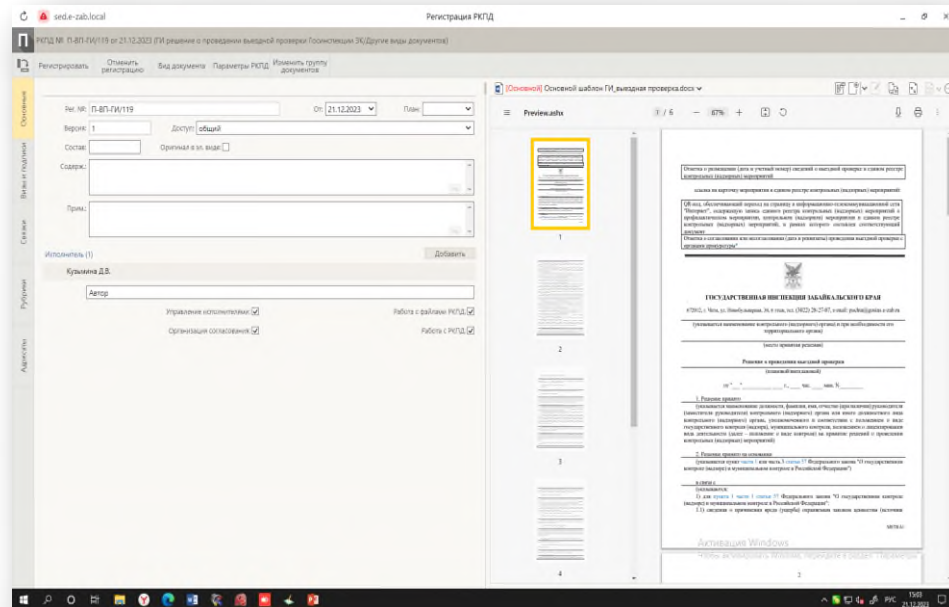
sed.e-zab.local

Регистрация РКПД

РКПД №: П-ВП-ГИ/119 от 21.12.2023 (ГИ решение о проведении выездной проверки Госинспекции ЗК/Другие виды документов)

Регистрировать | Отменить регистрацию | Вид документа | Параметры РКПД | Изменить группу документов

Основные | Визы и подписи | Связи | Рубрики | Адресаты

Рег. №: П-ВП-ГИ/119 | От: 21.12.2023 | План:
Версия: 1 | Доступ: общий
Состав: | Оригинал в эл. виде:
Содерж.:
Прим.:
Исполнитель (1) | Добавить
Кузьмина Д.В.
Автор
Управление исполнителями | Работа с файлами РКПД
Организация согласования | Работа с РКПД

[Основной] Основной шаблон ГИ_выездная проверка.docx

Preview.ashx | 1 / 6 | 67%

1
2
3
4

Отметка о размещении (дата и учетный номер) сведений о выездной проверке в едином реестре контрольных (надзорных) мероприятий

ссылка на карточку мероприятия в едином реестре контрольных (надзорных) мероприятий

QR-код, обеспечивающий переход на страницу в информационно-телекоммуникационной сети "Интернет", содержащую запись единого реестра контрольных (надзорных) мероприятий о профилактическом мероприятии, контрольном (надзорном) мероприятии в едином реестре контрольных (надзорных) мероприятий, в рамках которого составлен соответствующий документ

Отметка о согласовании или несогласовании (дата и реквизиты) проведения выездной проверки с органом прокуратуры*

ГОСУДАРСТВЕННАЯ ИНСПЕКЦИЯ ЗАБАЙКАЛЬСКОГО КРАЯ

672002, г. Чита, ул. Новобульварная, 36, тел. (3022) 28-27-97, e-mail: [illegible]

(указывается наименование контрольного (надзорного) органа и при необходимости его территориального органа)

(место принятия решения)

Решение о проведении выездной проверки
(плановой/внеплановой)

от "__" ______ г., __ час. __ мин. N______

1. Решение принято
(указывается наименование должности, фамилия, имя, отчество (при наличии) руководителя (заместителя руководителя) контрольного (надзорного) органа или иного должностного лица контрольного (надзорного) органа, уполномоченного в соответствии с положением о виде государственного контроля (надзора), муниципального контроля, положением о лицензировании вида деятельности (далее - положение о виде контроля) на принятие решений о проведении контрольных (надзорных) мероприятий)

2. Решение принято на основании
(указывается пункт части 1 или часть 3 статьи 57 Федерального закона "О государственном контроле (надзоре) и муниципальном контроле в Российской Федерации")

в связи с
(указывается:
1) для пункта 1 части 1 статьи 57 Федерального закона "О государственном контроле (надзоре) и муниципальном контроле в Российской Федерации":
1.1) сведения о причинении вреда (ущерба) охраняемым законом ценностям (источник

Активация Windows
Чтобы активировать Windows, перейдите в раздел "Параметры".

2

РУС 15:03 21.12.2023